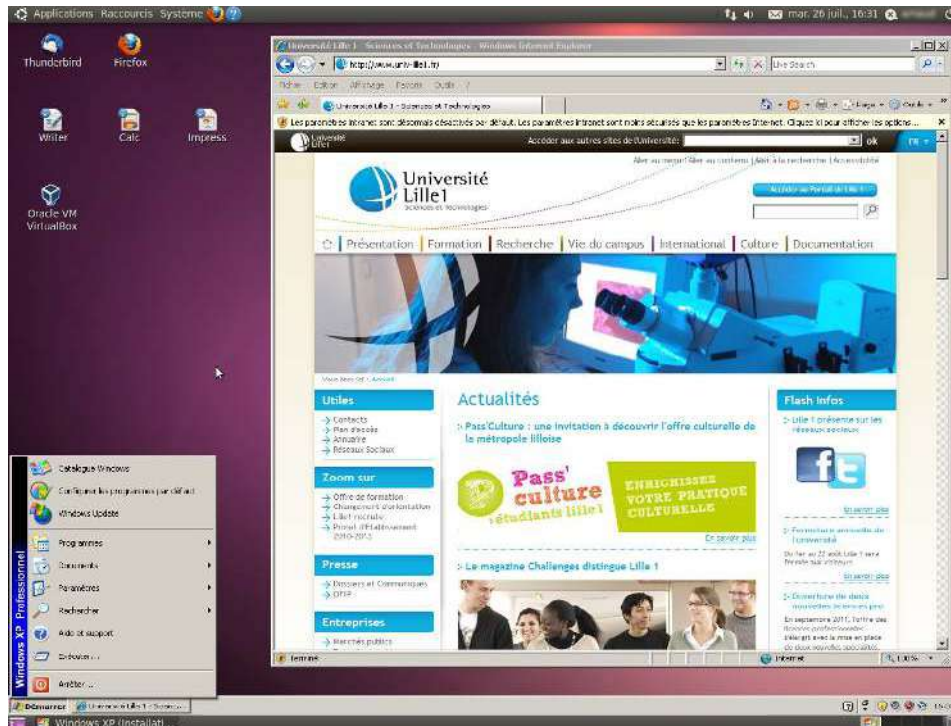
Applications Raccourcis Système

mar. 26 juil., 16:31

Thunderbird

Firefox

Writer

Calc

Impress

Oracle VM VirtualBox

Université Lille 1 - Sciences et Technologies - Windows Internet Explorer

http://www.univ-lille1.fr/

Live Search

Fichier Edition Affichage Favoris Outils ?

Université Lille 1 - Sciences et Technologies

Les paramètres Intranet sont désormais désactivés par défaut. Les paramètres Intranet sont moins sécurisés que les paramètres Internet. Cliquez ici pour afficher les options...

Université Lille1

Accéder aux autres sites de l'Université:

ok

Aller au menu | Aller au contenu | Aller à la recherche | Accessibilité

Université Lille1 Sciences et Technologies

Accéder au Portail de Lille 1

Présentation | Formation | Recherche | Vie du campus | International | Culture | Documentation

Vous êtes ici : Accueil

Utiles

Contacts
Plan d'accès
Annuaire
Réseaux Sociaux

Zoom sur

Offre de formation
Changement d'orientation
Lille1 recrute
Projet d'Etablissement 2010-2013

Presse

Dossiers et Communiqués
OFIP

Entreprises

Marchés publics

Actualités

Pass'Culture : une invitation à découvrir l'offre culturelle de la métropole lilloise

Pass' culture étudiants lille 1

ENRICHISSEZ VOTRE PRATIQUE CULTURELLE

En savoir plus

Le magazine Challenges distingue Lille 1

Flash Infos

Lille 1 présente sur les réseaux sociaux

En savoir plus

Fermeture annuelle de l'université

Du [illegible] au 22 août Lille 1 sera fermée aux visiteurs

En savoir plus

Ouverture de deux nouvelles licences pro

En septembre 2011, l'offre des licences professionnelles s'élargit avec la mise en place de deux nouvelles spécialités.

Terminé

Internet

100%

Catalogue Windows

Configurer les programmes par défaut

Windows Update

Programmes

Documents

Paramètres

Rechercher

Aide et support

Exécuter...

Arrêter...

Windows XP Professionnel

Démarrer

Université Lille 1 - Scienc...

Windows XP (Installati